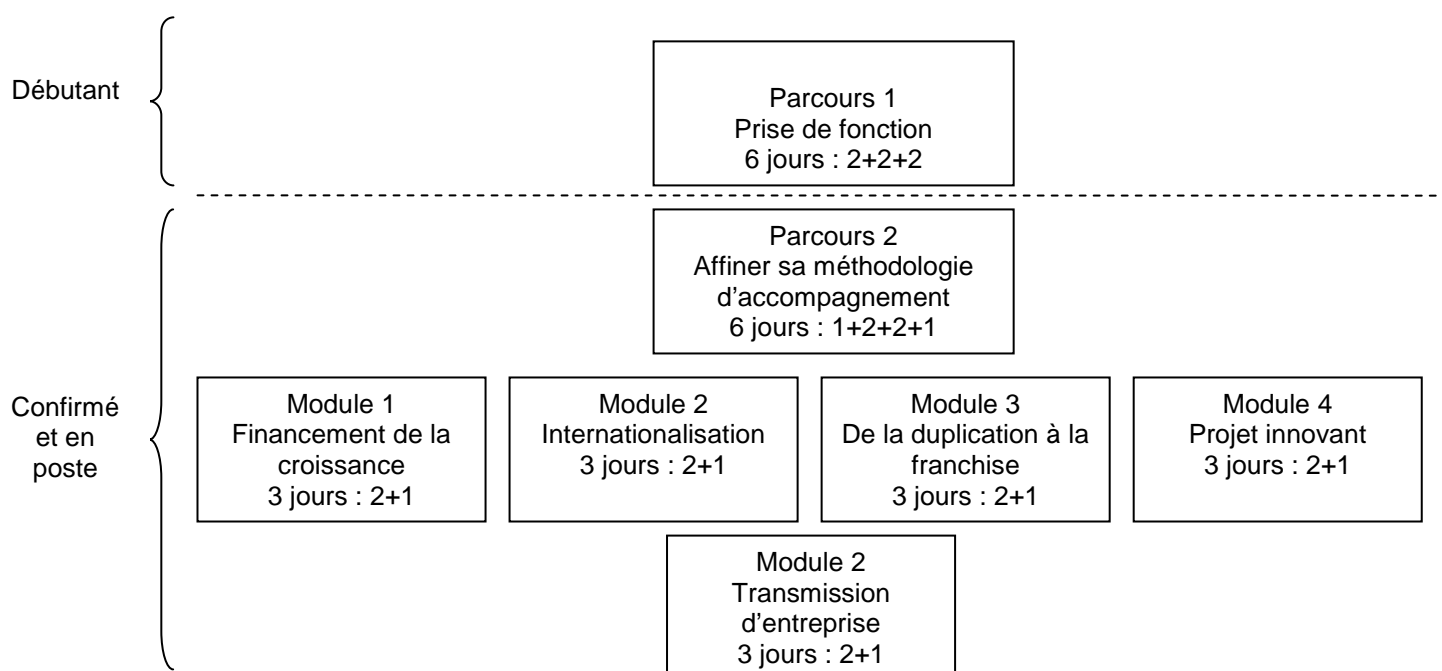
Débutant

Parcours 1
Prise de fonction
6 jours : 2+2+2

Confirmé et en poste

Parcours 2
Affiner sa méthodologie d'accompagnement
6 jours : 1+2+2+1

Module 1
Financement de la croissance
3 jours : 2+1

Module 2
Internationalisation
3 jours : 2+1

Module 3
De la duplication à la franchise
3 jours : 2+1

Module 4
Projet innovant
3 jours : 2+1

Module 2
Transmission d'entreprise
3 jours : 2+1